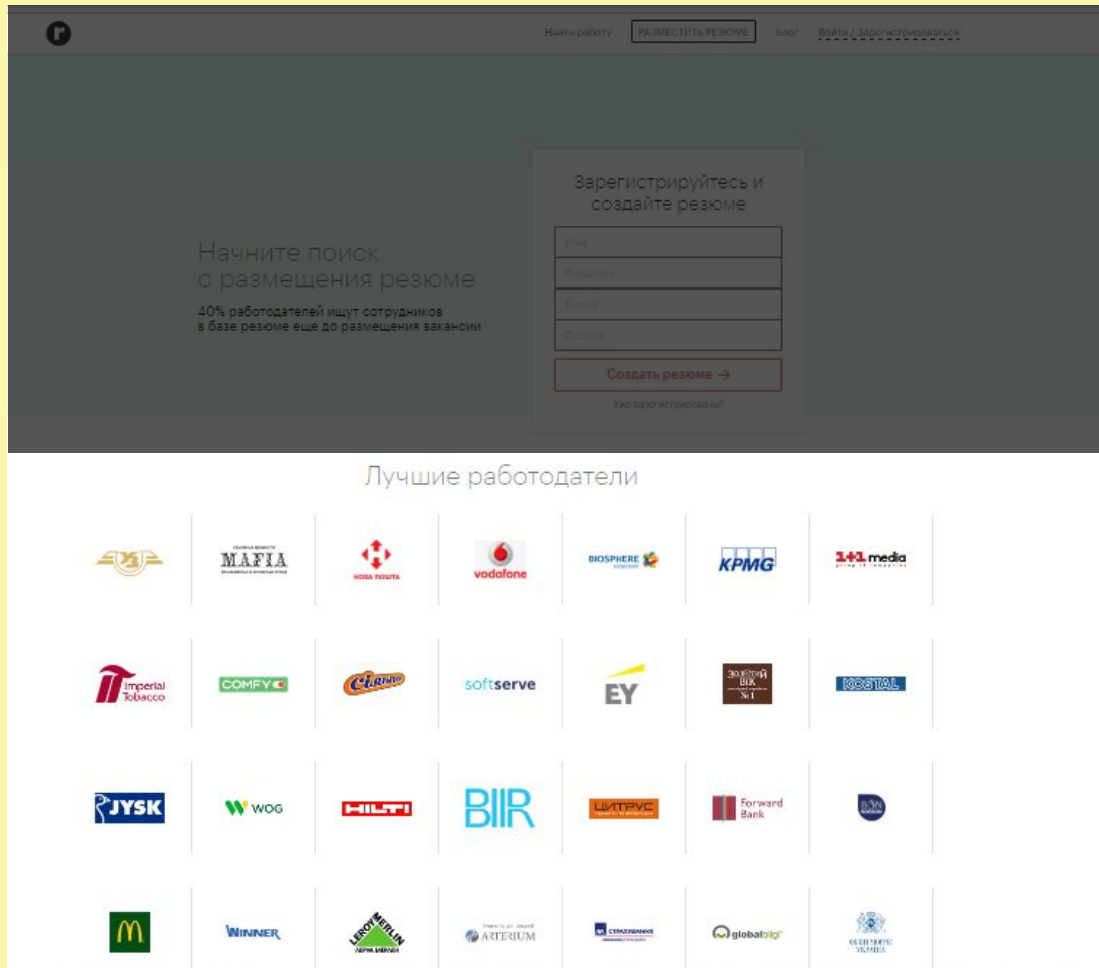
Найти работу РАЗМЕСТИТЬ РЕЗЮМЕ Блог Войти / Зарегистрироваться

Начните поиск с размещения резюме

40% работодателей ищут сотрудников в базе резюме еще до размещения вакансии

Зарегистрируйтесь и создайте резюме

Имя

Фамилия

Email

Пароль

Создать резюме →

Уже зарегистрированы?

Лучшие работодатели

MAFIA

НОВА ПОШТА

vodafone

BIOSPHERE

KPMG

1+1 media

Imperial Tobacco

COMFY

Cirkus

softserve

EY

ЗОЛОТИЙ ВІК №1

KOSTAL

JYSK

WOG

HILTI

BIIR

ЦИТРУС

Forward Bank

Winner

LEROY MERLIN

ARTERIUM

СТРАХУВАННЯ

globalbilgi

ФІЛІП МОРРІС УКРАЇНА